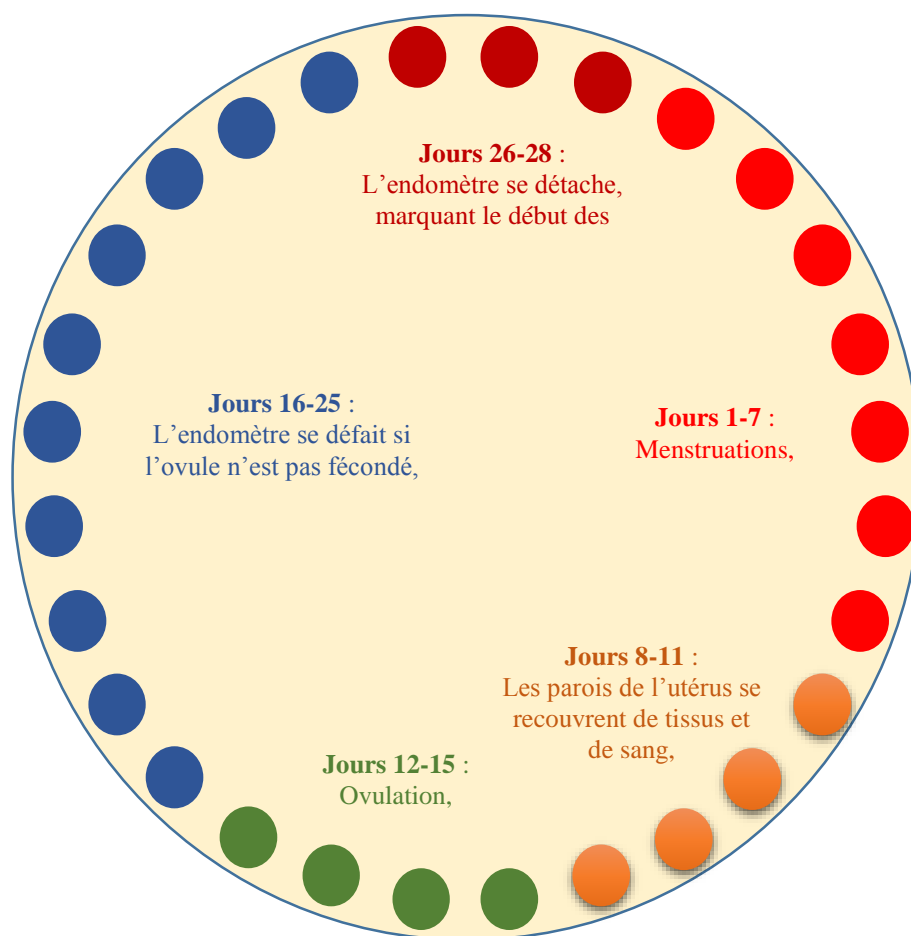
**Jours 26-28** :
L’endomètre se détache, marquant le début des

**Jours 16-25** :
L’endomètre se défait si l’ovule n’est pas fécondé,

**Jours 1-7** :
Menstruations,

**Jours 8-11** :
Les parois de l’utérus se recouvrent de tissus et de sang,

**Jours 12-15** :
Ovulation,